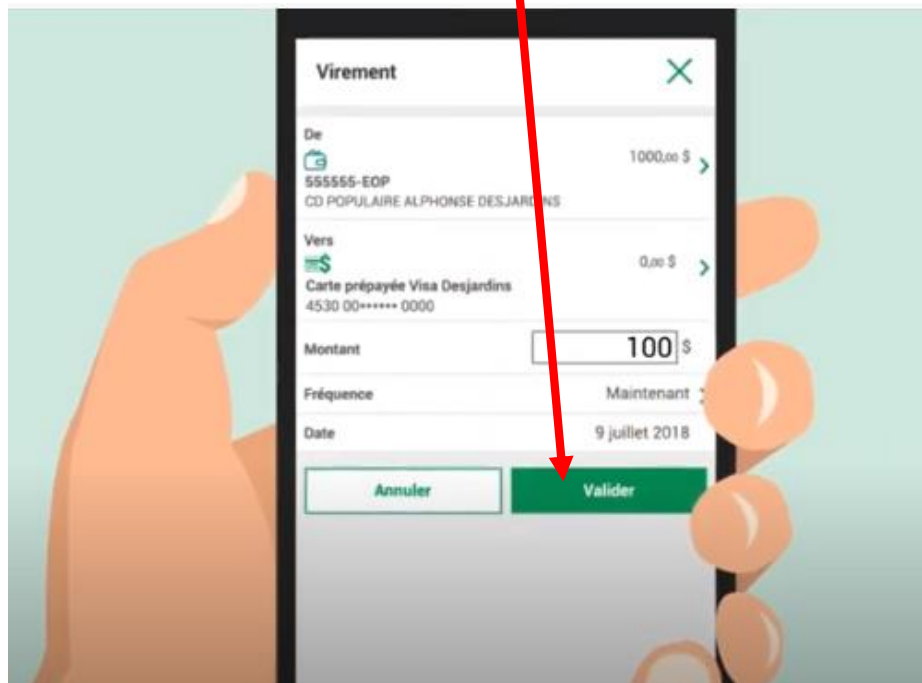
Virement

De
555555-EOP
CD POPULAIRE ALPHONSE DESJARDINS
1000,00 $

Vers
Carte prépayée Visa Desjardins
4530 00•••••• 0000
0,00 $

Montant
100 $

Fréquence
Maintenant

Date
9 juillet 2018

Annuler
Valider